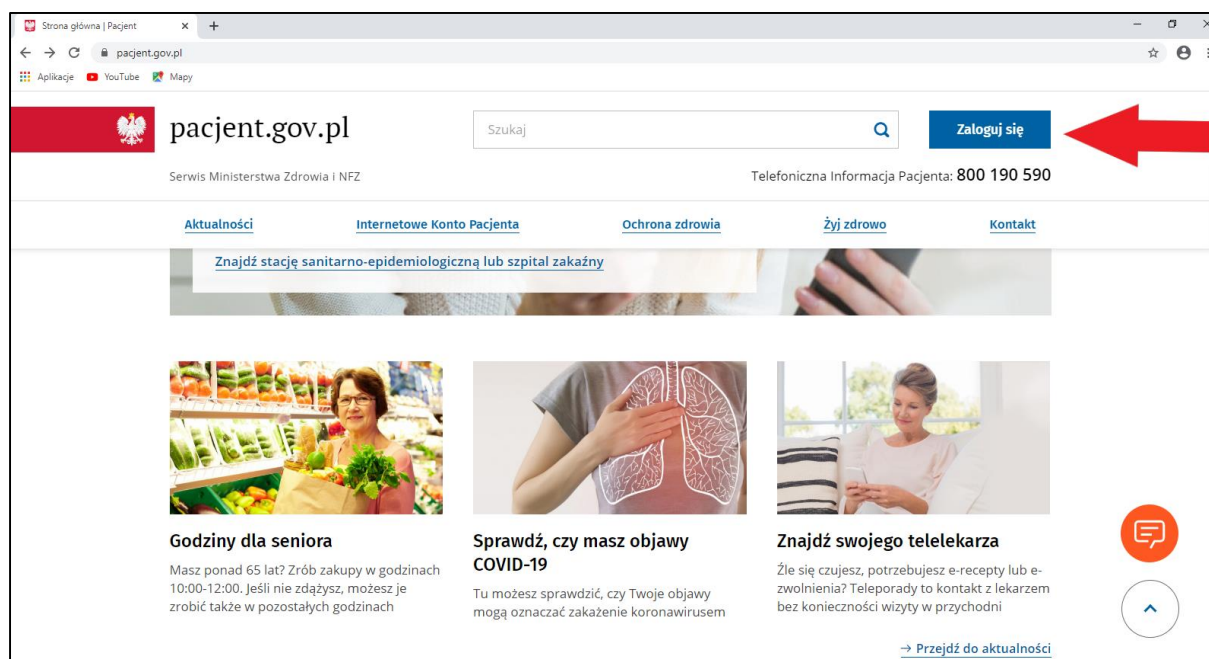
Strona główna | Pacjent × +

pacjent.gov.pl

Aplikacje YouTube Mapy

pacjent.gov.pl

Szukaj

Zaloguj się

Serwis Ministerstwa Zdrowia i NFZ

Telefoniczna Informacja Pacjenta: 800 190 590

Aktualności Internetowe Konto Pacjenta Ochrona zdrowia Żyj zdrowo Kontakt

Znajdź stację sanitarno-epidemiologiczną lub szpital zakaźny

Godziny dla seniora

Masz ponad 65 lat? Zrób zakupy w godzinach 10:00-12:00. Jeśli nie zdążysz, możesz je zrobić także w pozostałych godzinach

Sprawdź, czy masz objawy COVID-19

Tu możesz sprawdzić, czy Twoje objawy mogą oznaczać zakażenie koronawirusem

Znajdź swojego telelekarza

Źle się czujesz, potrzebujesz e-recepty lub e-zwolnienia? Teleporady to kontakt z lekarzem bez konieczności wizyty w przychodni

→ Przejdź do aktualności